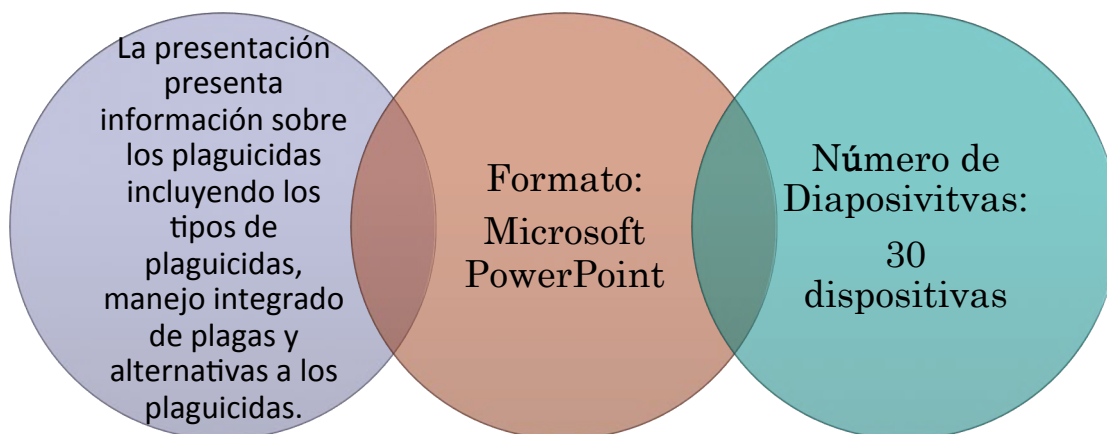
La presentación presenta información sobre los plaguicidas incluyendo los tipos de plaguicidas, manejo integrado de plagas y alternativas a los plaguicidas.

Formato: Microsoft PowerPoint

Número de Diaposivitvas: 30 dispositivas